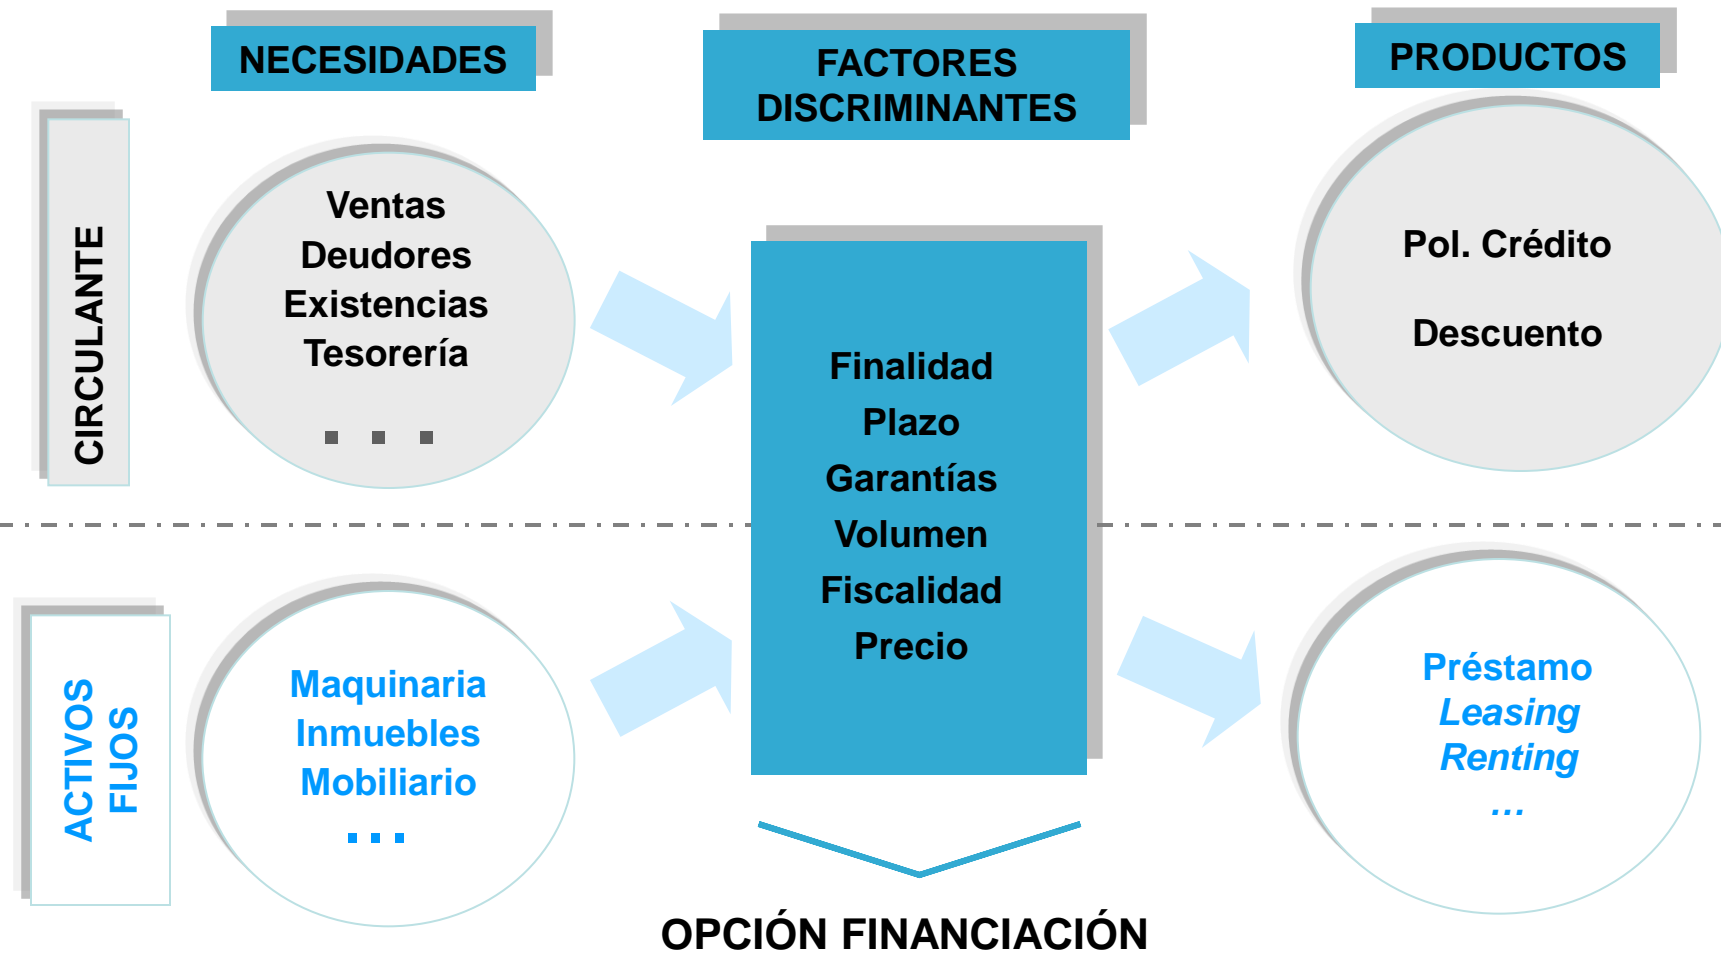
NECESIDADES

FACTORES DISCRIMINANTES

PRODUCTOS

CIRCULANTE

Ventas
Deudores
Existencias
Tesorería
. . .

Finalidad
Plazo
Garantías
Volumen
Fiscalidad
Precio

Pol. Crédito

Descuento

ACTIVOS FIJOS

Maquinaria
Inmuebles
Mobiliario
...

Préstamo
*Leasing*
*Renting*
*...*

OPCIÓN FINANCIACIÓN